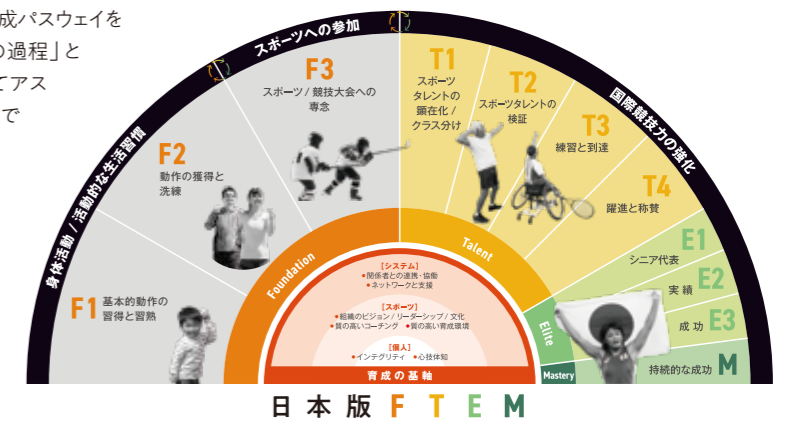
成パスウェイを
の過程」と
てアス
で

スポーツへの参加

身体活動/活動的な生活習慣

国際競技力の強化

F3
スポーツ / 競技大会への専念

F2
動作の獲得と洗練

F1
基本的動作の習得と習熟

T1
スポーツタレントの顕在化 / クラス分け

T2
スポーツタレントの検証

T3
練習と到達

T4
躍進と称賛

E1
シニア代表

E2
実績

E3
成功

M
持続的な成功

Foundation

Talent

Elite

Mastery

[システム]
●関係者との連携・協働
●ネットワークと支援

[スポーツ]
●組織のビジョン / リーダーシップ / 文化
●質の高いコーチング ●質の高い育成環境

[個人]
●インテグリティ ●心技体知

育成の基軸

日本版 F T E M